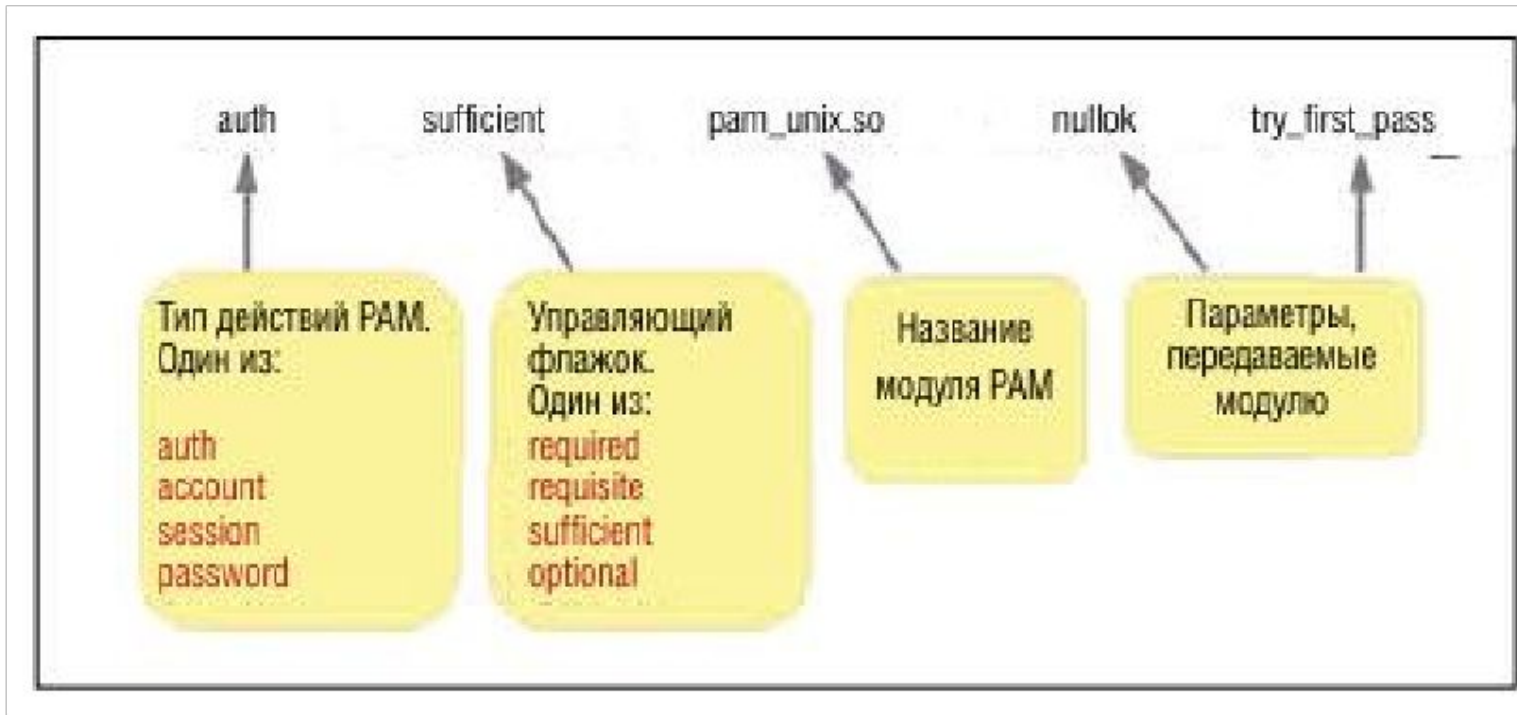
auth sufficient pam_unix.so nullok try_first_pass

Тип действий PAM. Один из:

auth
account
session
password

Управляющий флажок. Один из:
required
requisite
sufficient
optional

Название модуля PAM

Параметры, передаваемые модулю